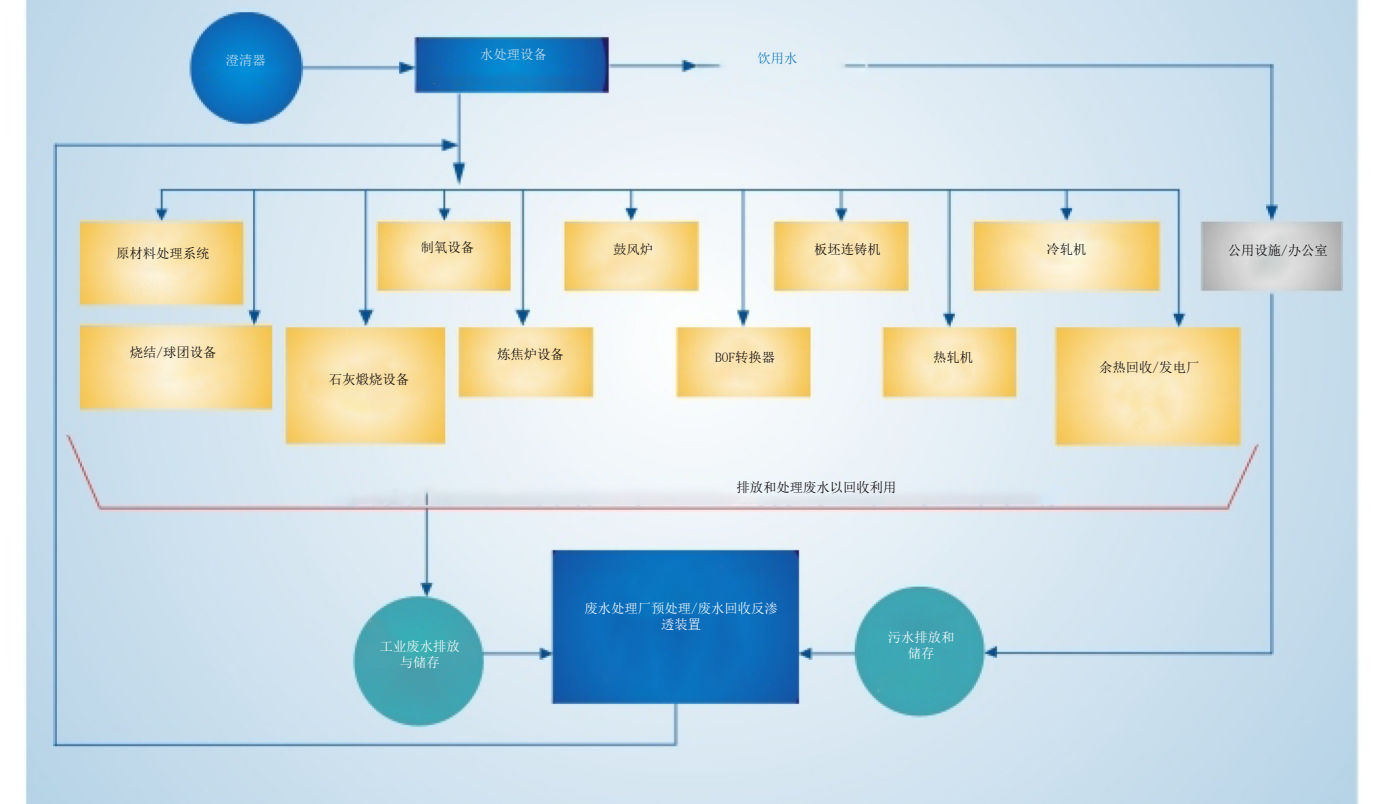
澄清器

水处理设备

饮用水

原材料处理系统

制氧设备

鼓风炉

板坯连铸机

冷轧机

公用设施/办公室

烧结/球团设备

石灰煅烧设备

炼焦炉设备

BOF转换器

热轧机

余热回收/发电厂

排放和处理废水以回收利用

工业废水排放与储存

废水处理厂预处理/废水回收反渗透装置

污水排放和储存